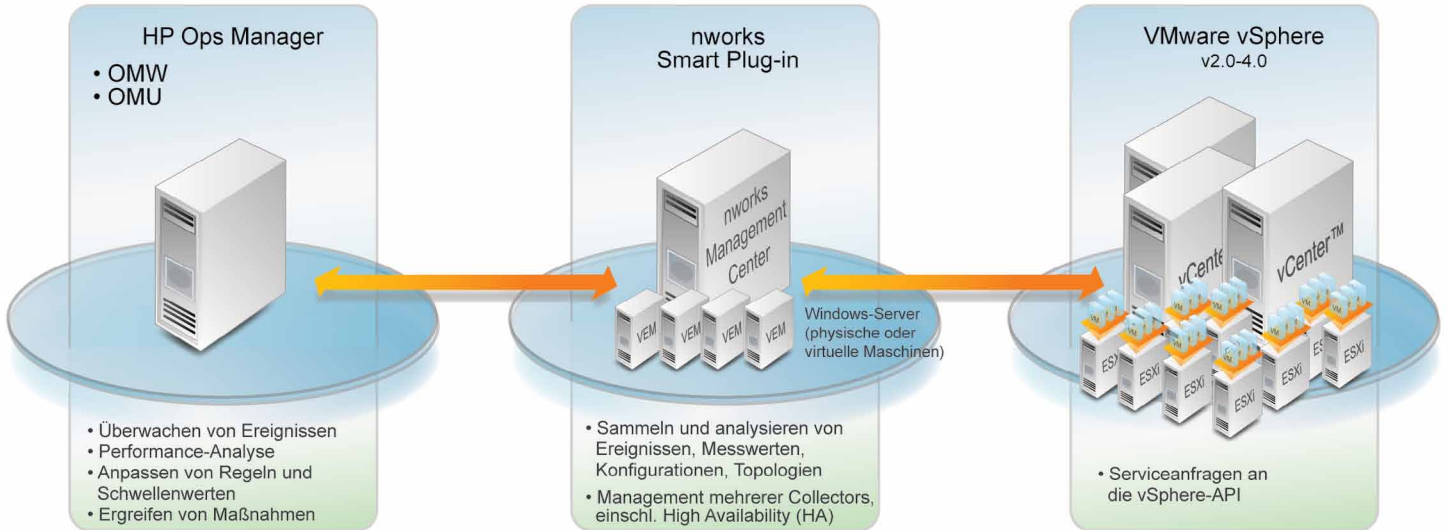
HP Ops Manager
• OMW
• OMU

• Überwachen von Ereignissen
• Performance-Analyse
• Anpassen von Regeln und Schwellenwerten
• Ergreifen von Maßnahmen

nworks
Smart Plug-in

nworks Management Center

VEM VEM VEM VEM

Windows-Server (physische oder virtuelle Maschinen)

• Sammeln und analysieren von Ereignissen, Messwerten, Konfigurationen, Topologien
• Management mehrerer Collectors, einschl. High Availability (HA)

VMware vSphere
v2.0-4.0

vCenter vCenter™

VM VM VM VM VM VM VM VM

ESXi ESXi ESXi ESXi ESXi ESXi ESXi ESXi

• Serviceanfragen an die vSphere-API